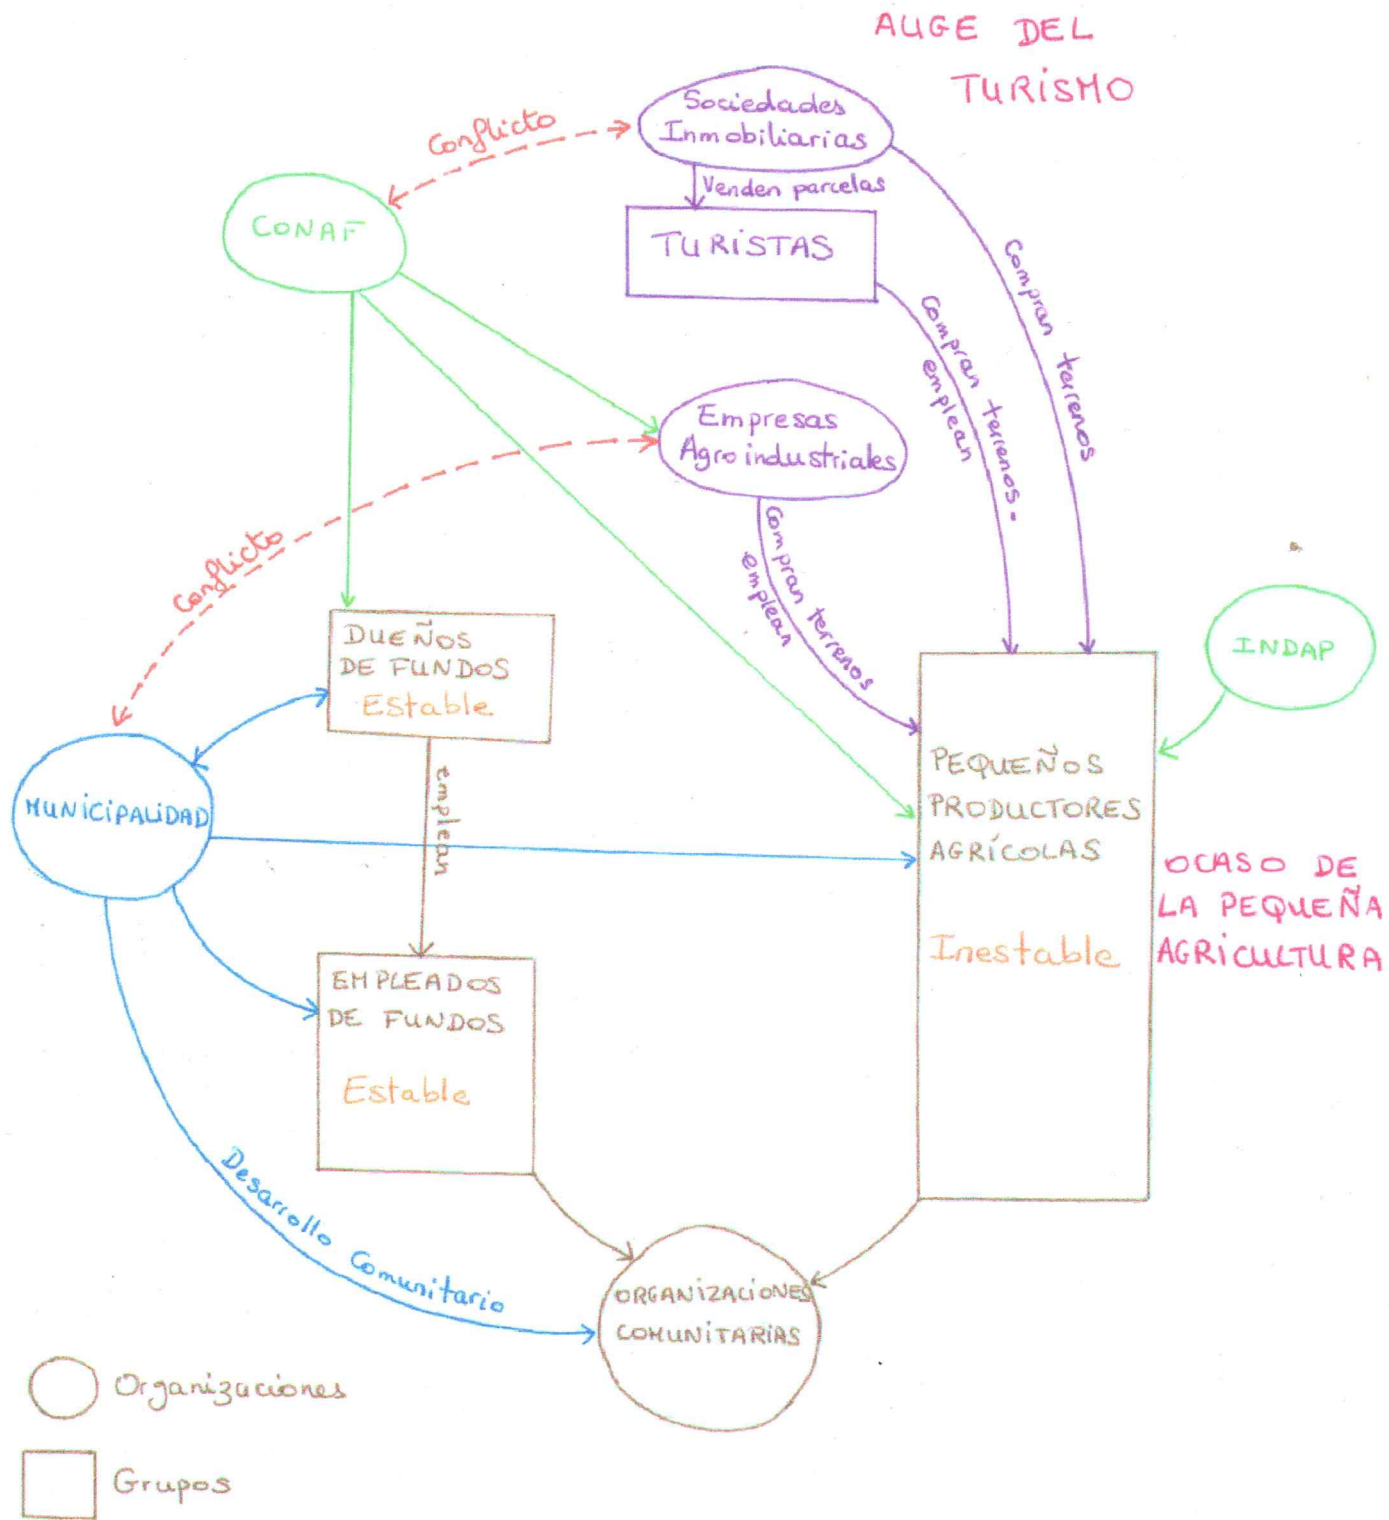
AUGE DEL TURISMO

Sociedades Inmobiliarias

Conflicto

Venden parcelas

CONAF

TURISTAS

Compran terrenos

Compran terrenos - emplean

Empresas Agroindustriales

Conflicto

Compran terrenos emplean

DUEÑOS DE FUNDOS
Estable

INDAP

MUNICIPALIDAD

emplean

PEQUEÑOS PRODUCTORES AGRÍCOLAS

Inestable

OCASO DE LA PEQUEÑA AGRICULTURA

EMPLEADOS DE FUNDOS
Estable

Desarrollo Comunitario

ORGANIZACIONES COMUNITARIAS

Organizaciones

Grupos